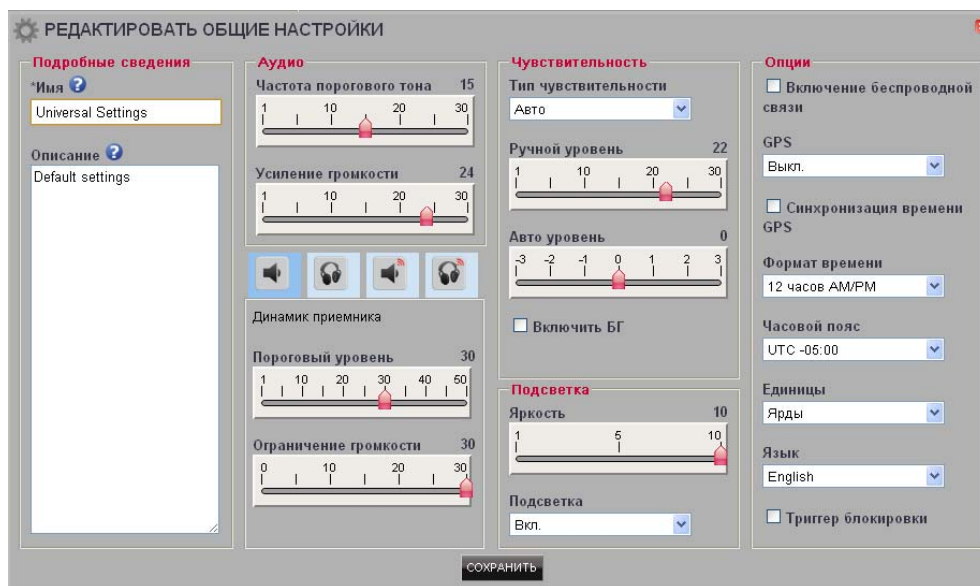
РЕДАКТИРОВАТЬ ОБЩИЕ НАСТРОЙКИ

Подробные сведения
*Имя
Universal Settings
Описание
Default settings

Аудио
Частота порогового тона 15
1 10 20 30
Усиление громкости 24
1 10 20 30

Динамик приемника
Пороговый уровень 30
1 10 20 30 40 50
Ограничение громкости 30
0 10 20 30

Чувствительность
Тип чувствительности
Авто
Ручной уровень 22
1 10 20 30
Авто уровень 0
-3 -2 -1 0 1 2 3
Включить БГ

Подсветка
Яркость 10
1 5 10
Подсветка
Вкл.

Опции
Включение беспроводной связи
GPS
Выкл.
Синхронизация времени GPS
Формат времени
12 часов AM/PM
Часовой пояс
UTC -05:00
Единицы
Ярды
Язык
English
Триггер блокировки

СОХРАНИТЬ